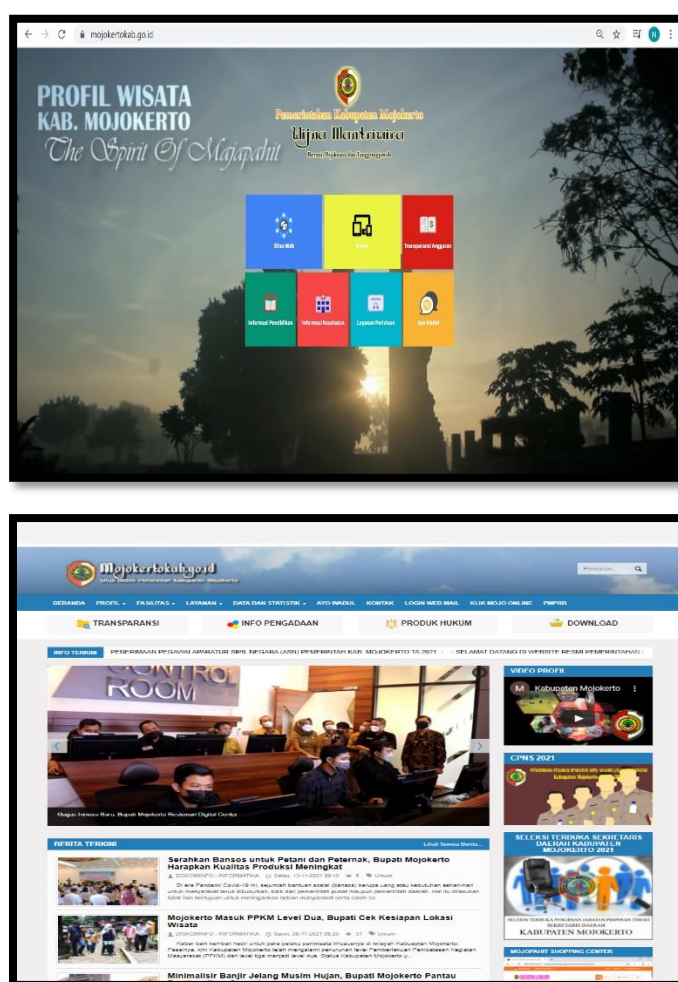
mojokertokab.go.id

PROFIL WISATA
KAB. MOJOKERTO
The Spirit Of Majapahit

Pemerintahan Kabupaten Mojokerto
Ujna Mantriwira
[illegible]

Situs Web
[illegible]
Transparansi Anggaran
Informasi Pendidikan
Informasi Kesehatan
Layanan Perizinan
Ayo Wadul

Mojokertokab.go.id
Situs Resmi Pemerintah Kabupaten Mojokerto

Pencarian

BERANDA PROFIL FASILITAS LAYANAN DATA DAN STATISTIK AYO WADUL KONTAK LOGIN WEB MAIL KUK MOJO ONLINE PMPRB

TRANSPARANSI
INFO PENGADAAN
PRODUK HUKUM
DOWNLOAD

INFO TERKINI
PENERIMAAN PEGAWAI APARATUR SIPIL NEGARA (ASN) PEMERINTAH KAB. MOJOKERTO TA 2021 :: SELAMAT DATANG DI WEBSITE RESMI PEMERINTAHAN

CONTROL ROOM

Gugus Inovasi Baru, Bupati Mojokerto Resmikan Digital Centre

VIDEO PROFIL
Kabupaten Mojokerto

CPNS 2021

BERITA TERKINI
Lihat Semua Berita...

Serahkan Bansos untuk Petani dan Peternak, Bupati Mojokerto Harapkan Kualitas Produksi Meningkat
DISKOMINFO - INFORMATIKA Sabtu, 13-11-2021 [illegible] Umum
Di era Pandemi Covid-19 ini, sejumlah bantuan sosial (bansos) berupa uang atau kebutuhan sehari-hari untuk masyarakat terus diluncurkan, baik dari pemerintah pusat maupun pemerintah daerah. Hal itu dilakukan tidak lain bertujuan untuk meringankan beban masyarakat serta salah sa...

Mojokerto Masuk PPKM Level Dua, Bupati Cek Kesiapan Lokasi Wisata
DISKOMINFO - INFORMATIKA Senin, 08-11-2021 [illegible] Umum
Kabar baik kembali hadir untuk para pelaku pariwisata khususnya di wilayah Kabupaten Mojokerto. Pasalnya, kini Kabupaten Mojokerto telah mengalami penurunan level Pemberlakuan Pembatasan Kegiatan Masyarakat (PPKM) dari level tiga menjadi level dua. Status Kabupaten Mojokerto y...

Minimalisir Banjir Jelang Musim Hujan, Bupati Mojokerto Pantau

SELEKSI TERBUKA SEKRETARIS DAERAH KABUPATEN MOJOKERTO
KABUPATEN MOJOKERTO

MOJOPAHIT SHOPPING CENTER